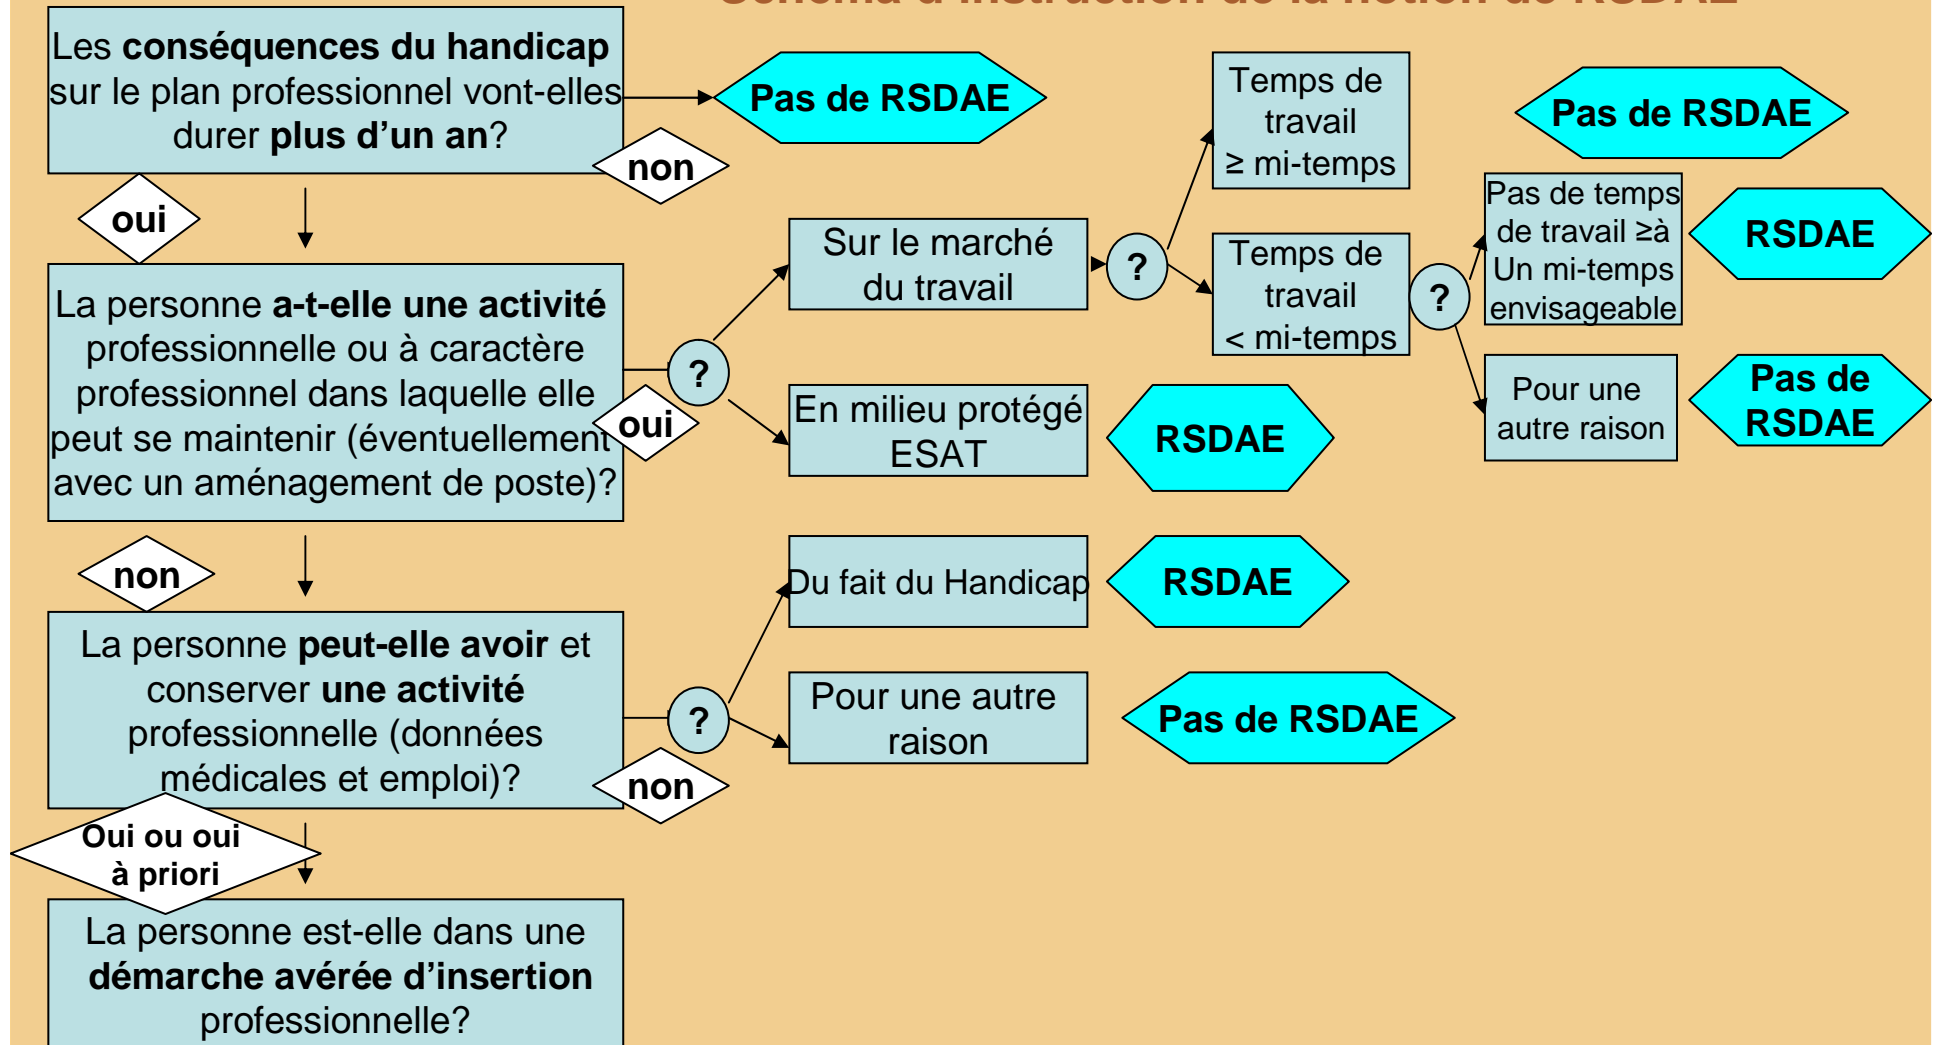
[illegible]

Les conséquences du handicap sur le plan professionnel vont-elles durer plus d'un an?

non

Pas de RSDAE

oui

La personne a-t-elle une activité professionnelle ou à caractère professionnel dans laquelle elle peut se maintenir (éventuellement avec un aménagement de poste)?

oui

?

Sur le marché du travail

?

Temps de travail ≥ mi-temps

Pas de RSDAE

Temps de travail < mi-temps

?

Pas de temps de travail ≥à Un mi-temps envisageable

RSDAE

Pour une autre raison

Pas de RSDAE

En milieu protégé ESAT

RSDAE

non

La personne peut-elle avoir et conserver une activité professionnelle (données médicales et emploi)?

?

Du fait du Handicap

RSDAE

Pour une autre raison

Pas de RSDAE

non

Oui ou oui à priori

La personne est-elle dans une démarche avérée d'insertion professionnelle?